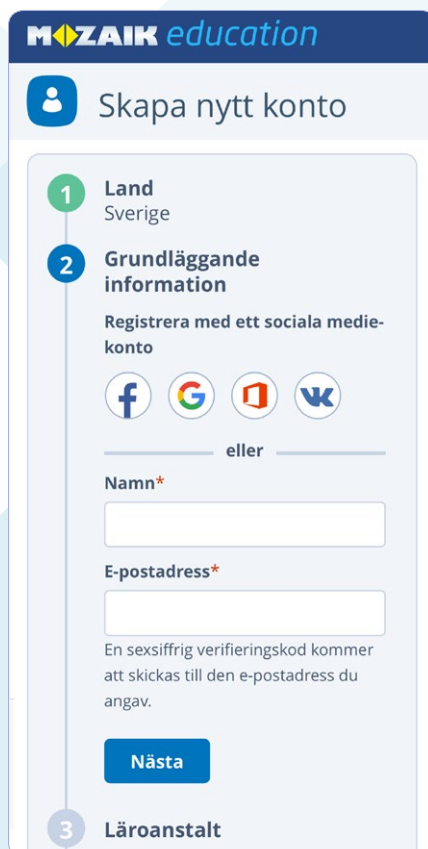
MOZAIK education

Skapa nytt konto

1 Land
Sverige

2 Grundläggande information

Registrera med ett sociala mediekonto

eller

Namn*

E-postadress*

En sexsiffrig verifieringskod kommer att skickas till den e-postadress du angav.

Nästa

3 Läroanstalt